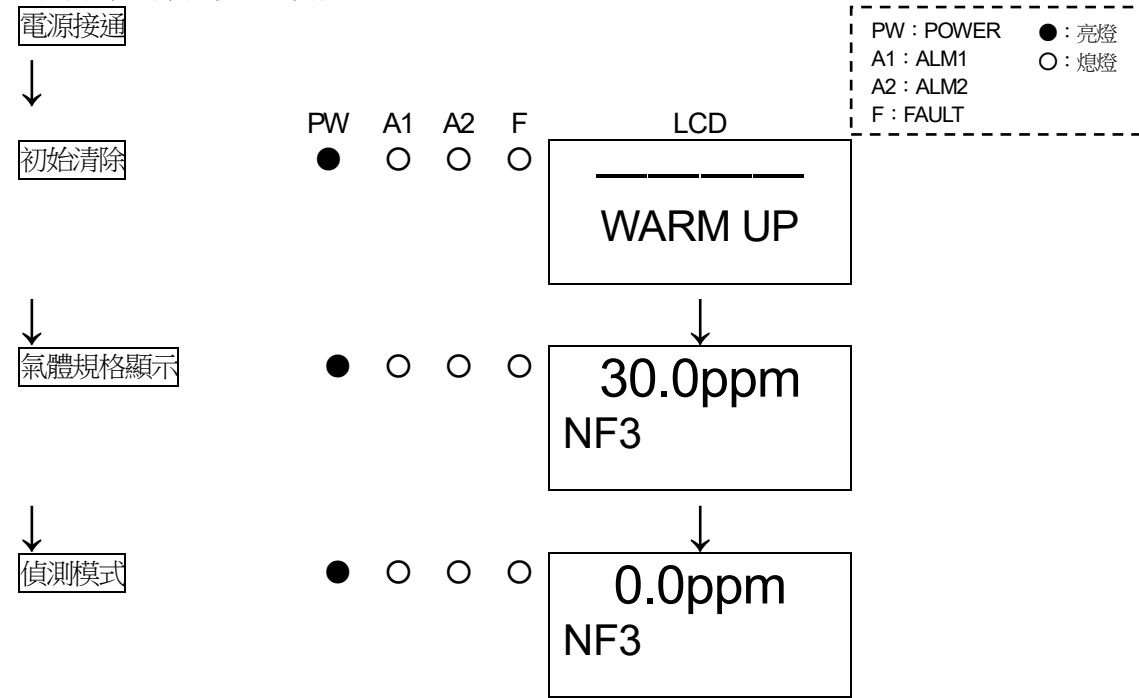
電源接通

PW：POWER
A1：ALM1
A2：ALM2
F：FAULT

●：亮燈
○：熄燈

| | PW | A1 | A2 | F | LCD |
|---|---|---|---|---|---|
| 初始清除 | ● | ○ | ○ | ○ | ———— WARM UP |
| 氣體規格顯示 | ● | ○ | ○ | ○ | 30.0ppm NF3 |
| 偵測模式 | ● | ○ | ○ | ○ | 0.0ppm NF3 |